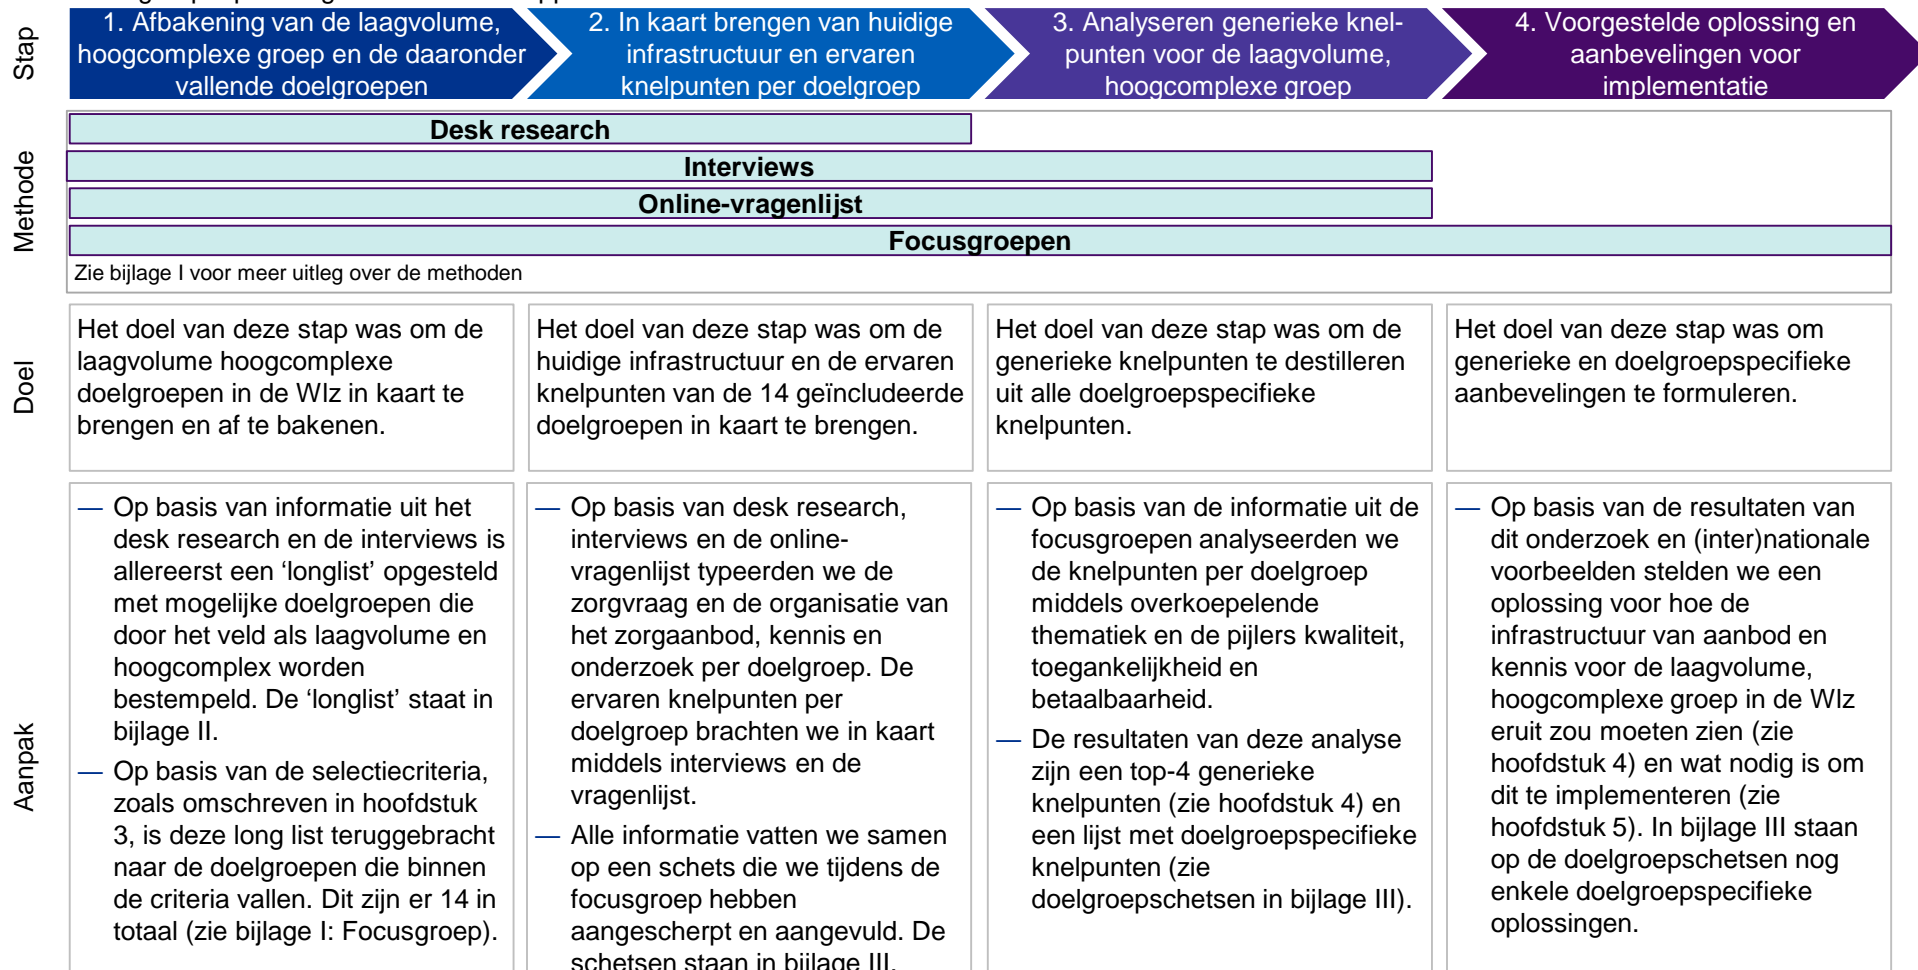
Stap

1. Afbakening van de laagvolume, hoogcomplexe groep en de daaronder vallende doelgroepen

2. In kaart brengen van huidige infrastructuur en ervaren knelpunten per doelgroep

3. Analyseren generieke knelpunten voor de laagvolume, hoogcomplexe groep

4. Voorgestelde oplossing en aanbevelingen voor implementatie

Methode

Desk research

Interviews

Online-vragenlijst

Focusgroepen

Zie bijlage I voor meer uitleg over de methoden

Doel

Het doel van deze stap was om de laagvolume hoogcomplexe doelgroepen in de Wlz in kaart te brengen en af te bakenen.

Het doel van deze stap was om de huidige infrastructuur en de ervaren knelpunten van de 14 geïncludeerde doelgroepen in kaart te brengen.

Het doel van deze stap was om de generieke knelpunten te destilleren uit alle doelgroepspecifieke knelpunten.

Het doel van deze stap was om generieke en doelgroepspecifieke aanbevelingen te formuleren.

Aanpak

— Op basis van informatie uit het desk research en de interviews is allereerst een ‘longlist’ opgesteld met mogelijke doelgroepen die door het veld als laagvolume en hoogcomplex worden bestempeld. De ‘longlist’ staat in bijlage II.

— Op basis van de selectiecriteria, zoals omschreven in hoofdstuk 3, is deze long list teruggebracht naar de doelgroepen die binnen de criteria vallen. Dit zijn er 14 in totaal (zie bijlage I: Focusgroep).

— Op basis van desk research, interviews en de online-vragenlijst typeerden we de zorgvraag en de organisatie van het zorgaanbod, kennis en onderzoek per doelgroep. De ervaren knelpunten per doelgroep brachten we in kaart middels interviews en de vragenlijst.

— Alle informatie vatten we samen op een schets die we tijdens de focusgroep hebben aangescherpt en aangevuld. De schetsen staan in bijlage III.

— Op basis van de informatie uit de focusgroepen analyseerden we de knelpunten per doelgroep middels overkoepelende thematiek en de pijlers kwaliteit, toegankelijkheid en betaalbaarheid.

— De resultaten van deze analyse zijn een top-4 generieke knelpunten (zie hoofdstuk 4) en een lijst met doelgroepspecifieke knelpunten (zie doelgroepschetsen in bijlage III).

— Op basis van de resultaten van dit onderzoek en (inter)nationale voorbeelden stelden we een oplossing voor hoe de infrastructuur van aanbod en kennis voor de laagvolume, hoogcomplexe groep in de Wlz eruit zou moeten zien (zie hoofdstuk 4) en wat nodig is om dit te implementeren (zie hoofdstuk 5). In bijlage III staan op de doelgroepschetsen nog enkele doelgroepspecifieke oplossingen.